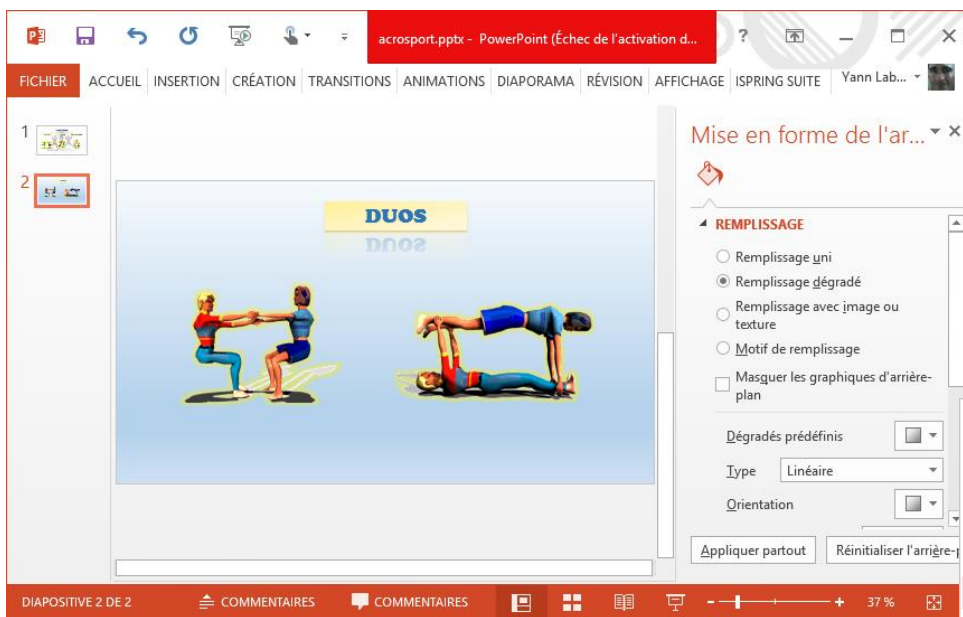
acrosport.pptx - PowerPoint (Échec de l'activation d...

?

FICHIER ACCUEIL INSERTION CRÉATION TRANSITIONS ANIMATIONS DIAPORAMA RÉVISION AFFICHAGE ISPRING SUITE Yann Lab...

1

2

DUOS

Mise en forme de l'ar...

REMPLISSAGE

Remplissage uni

Remplissage dégradé

Remplissage avec image ou texture

Motif de remplissage

Masquer les graphiques d'arrière-plan

Dégradés prédéfinis

Type Linéaire

Orientation

Appliquer partout

Réinitialiser l'arrière-p

DIAPOSITIVE 2 DE 2 COMMENTAIRES COMMENTAIRES 37 %